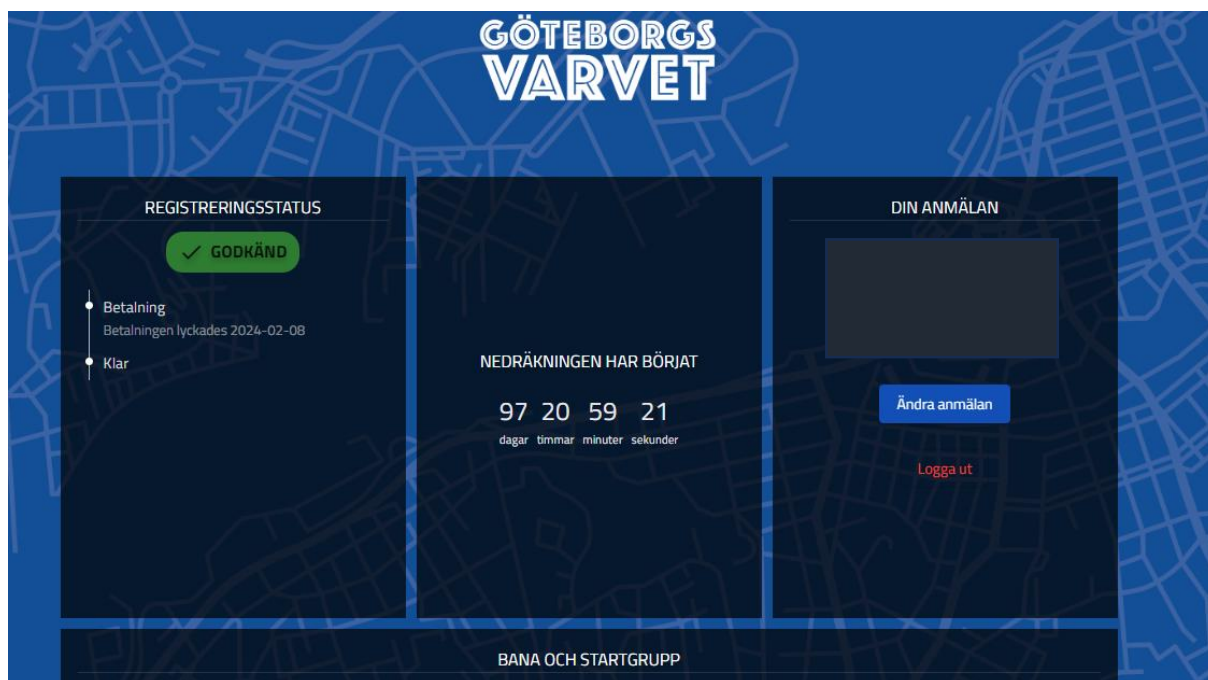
GÖTEBORGS VARVET

REGISTRERINGSSTATUS

GODKÄND

Betalning
Betalningen lyckades 2024-02-08

Klar

NEDRÄKNINGEN HAR BÖRJAT

97 20 59 21
dagar timmar minuter sekunder

DIN ANMÄLAN

Ändra anmälan

Logga ut

BANA OCH STARTGRUPP